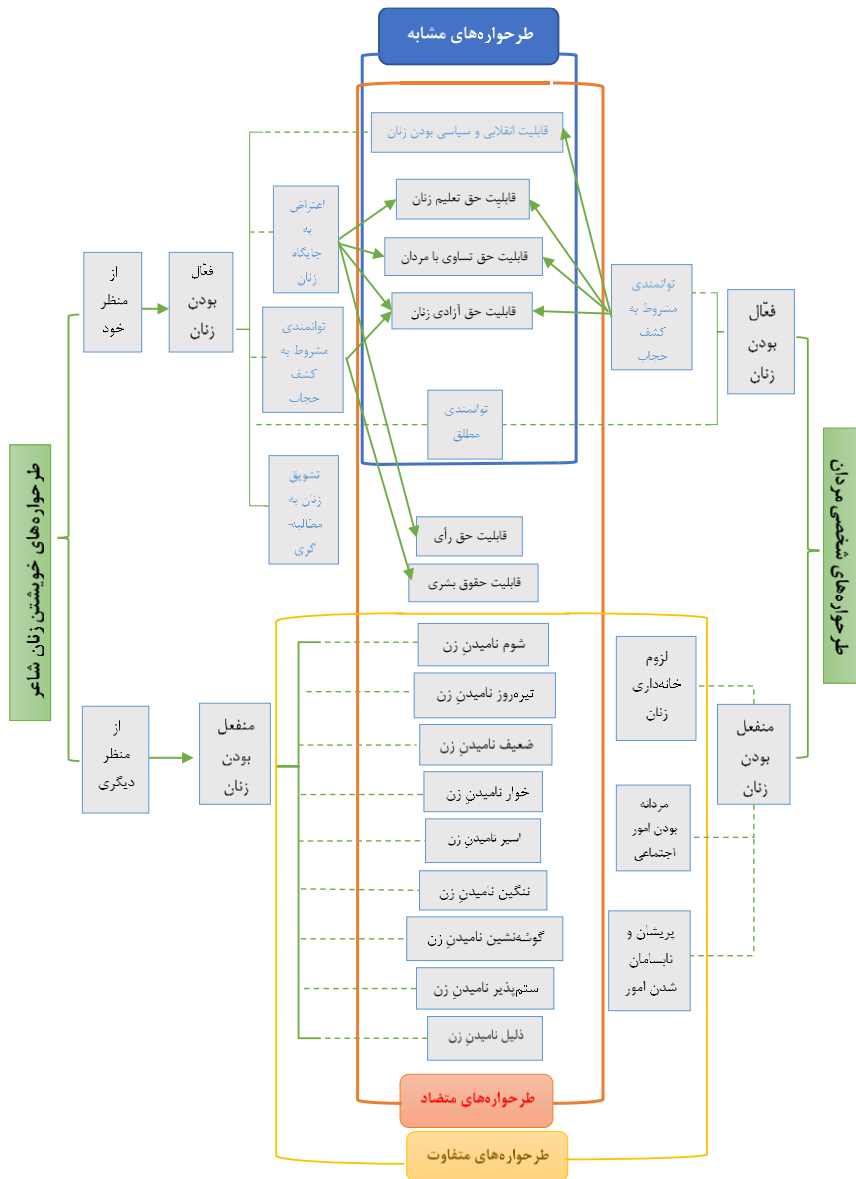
طرحواره‌های مشابه

قابلیت انقلابی و سیاسی بودن زنان

قابلیت حق تعلیم زنان

قابلیت حق تساوی با مردان

قابلیت حق آزادی زنان

اعتراض به جایگاه زنان

توانمندی مشروط به کشف حجاب

توانمندی مطلق

تشویق زنان به مطالبه‌گری

قابلیت حق رأی

قابلیت حقوق بشری

از منظر خود

فعّال بودن زنان

توانمندی مشروط به کشف حجاب

فعّال بودن زنان

طرحواره‌های خویشتن زنان شاعر

طرحواره‌های شخصی مردان

از منظر دیگری

منفعل بودن زنان

شوم نامیدنِ زن

تیره‌روز نامیدنِ زن

ضعیف نامیدنِ زن

خوار نامیدنِ زن

اسیر نامیدنِ زن

ننگین نامیدنِ زن

گوشه‌نشین نامیدنِ زن

ستم‌پذیر نامیدنِ زن

ذلیل نامیدنِ زن

لزوم خانه‌داری زنان

مردانه بودن امور اجتماعی

پریشان و نابسامان شدن امور

منفعل بودن زنان

طرحواره‌های متضاد

طرحواره‌های متفاوت